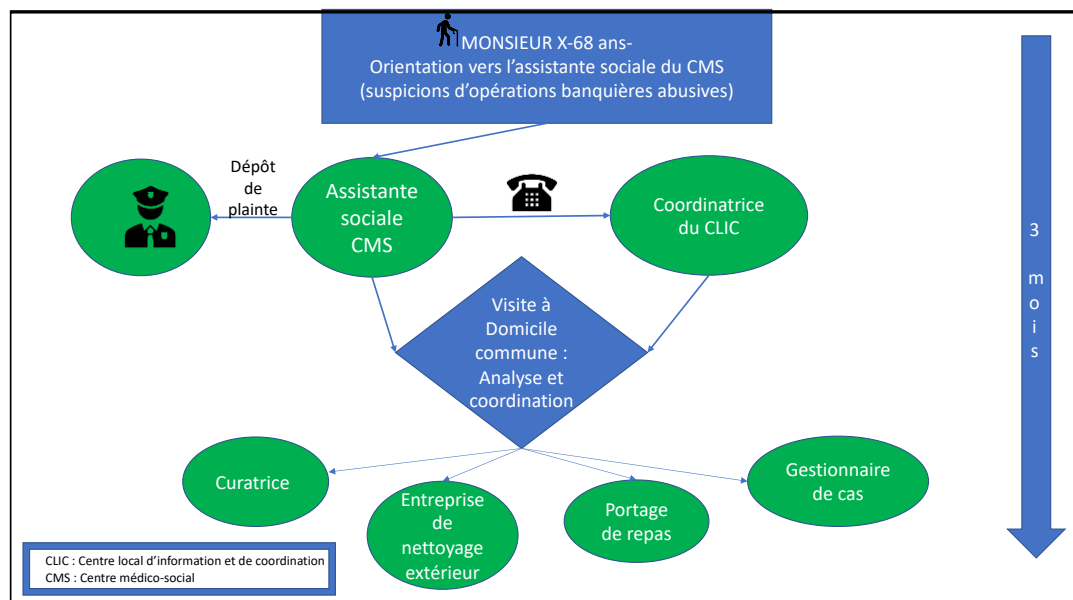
MONSIEUR X-68 ans-
Orientation vers l’assistante sociale du CMS
(suspicions d’opérations banquières abusives)

Dépôt de plainte

Assistante sociale CMS

Coordinatrice du CLIC

3 mois

Visite à Domicile commune : Analyse et coordination

Curatrice

Entreprise de nettoyage extérieur

Portage de repas

Gestionnaire de cas

CLIC : Centre local d’information et de coordination
CMS : Centre médico-social